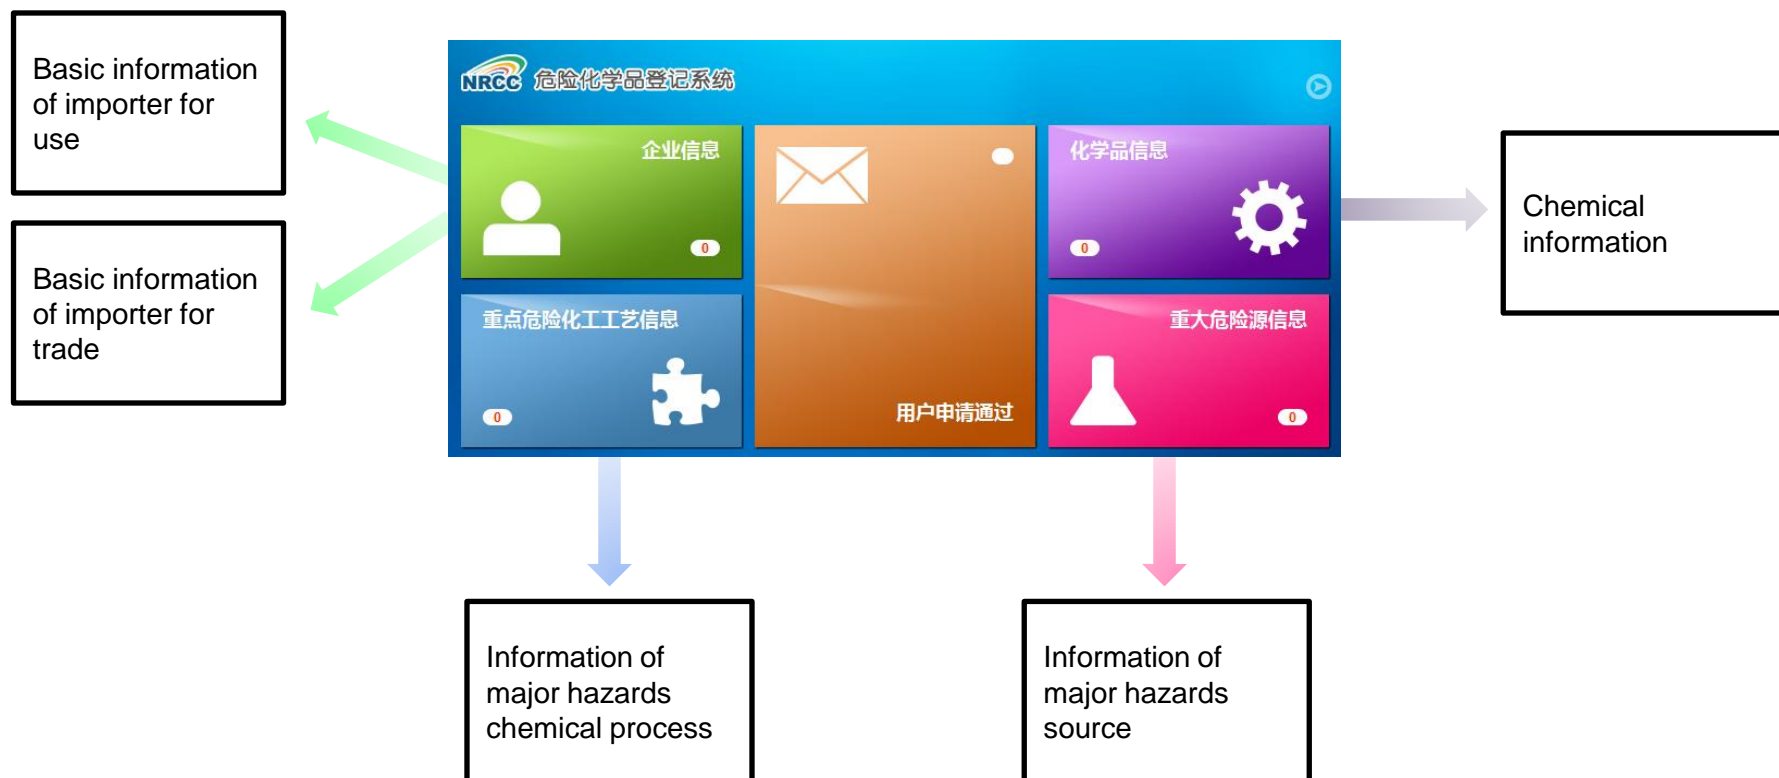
Basic information of importer for use

Basic information of importer for trade

NRCC 危险化学品登记系统

企业信息

0

用户申请通过

化学品信息

0

重点危险化工工艺信息

0

重大危险源信息

0

Chemical information

Information of major hazards chemical process

Information of major hazards source